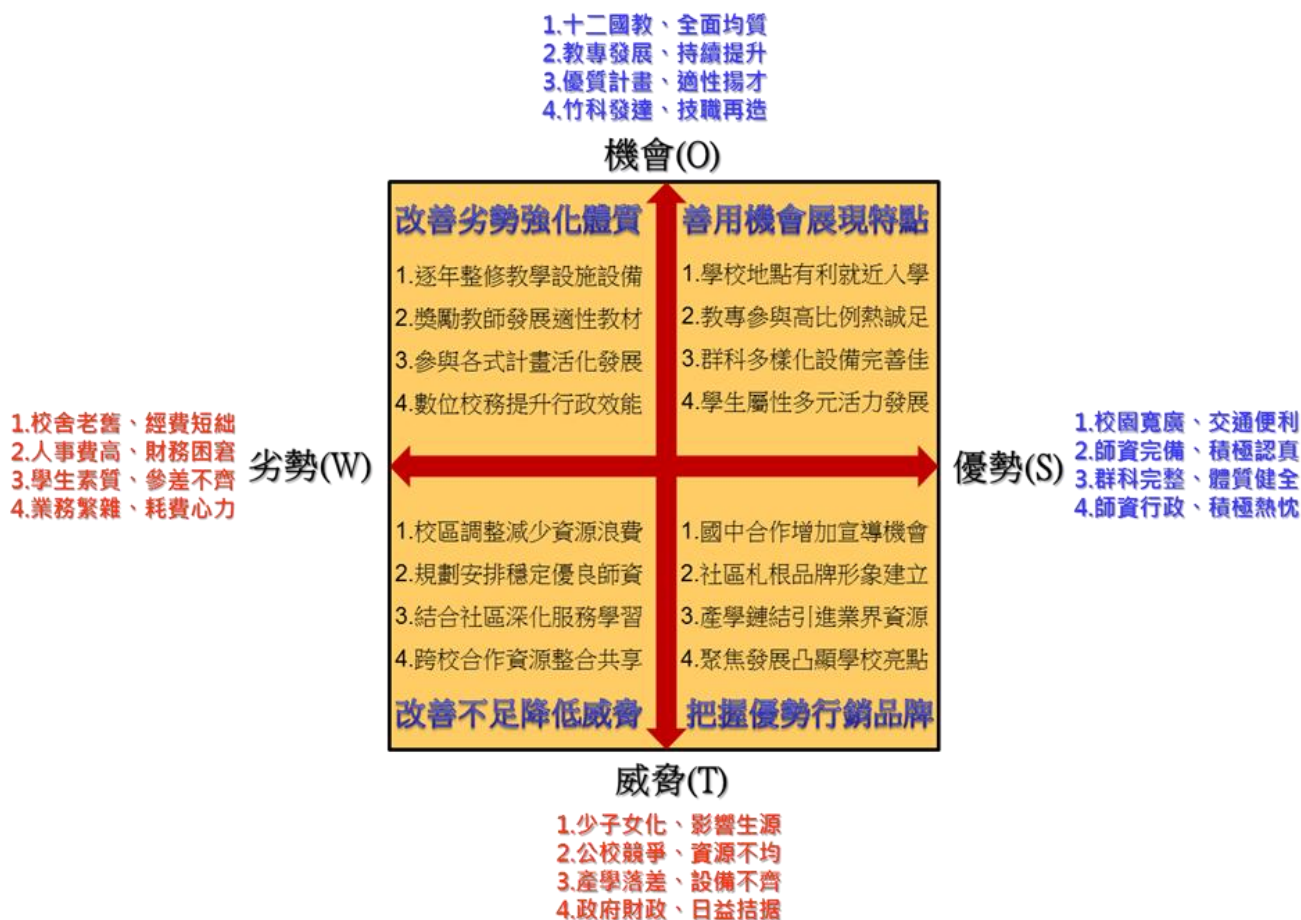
1.十二國教、全面均質
2.教專發展、持續提升
3.優質計畫、適性揚才
4.竹科發達、技職再造

機會(O)

改善劣勢強化體質

1.逐年整修教學設施設備
2.獎勵教師發展適性教材
3.參與各式計畫活化發展
4.數位校務提升行政效能

善用機會展現特點

1.學校地點有利就近入學
2.教專參與高比例熱誠足
3.群科多樣化設備完善佳
4.學生屬性多元活力發展

1.校舍老舊、經費短絀
2.人事費高、財務困窘
3.學生素質、參差不齊
4.業務繁雜、耗費心力

劣勢(W)

優勢(S)

1.校園寬廣、交通便利
2.師資完備、積極認真
3.群科完整、體質健全
4.師資行政、積極熱忱

1.校區調整減少資源浪費
2.規劃安排穩定優良師資
3.結合社區深化服務學習
4.跨校合作資源整合共享

改善不足降低威脅

1.國中合作增加宣導機會
2.社區札根品牌形象建立
3.產學鏈結引進業界資源
4.聚焦發展凸顯學校亮點

把握優勢行銷品牌

威脅(T)

1.少子女化、影響生源
2.公校競爭、資源不均
3.產學落差、設備不齊
4.政府財政、日益拮据